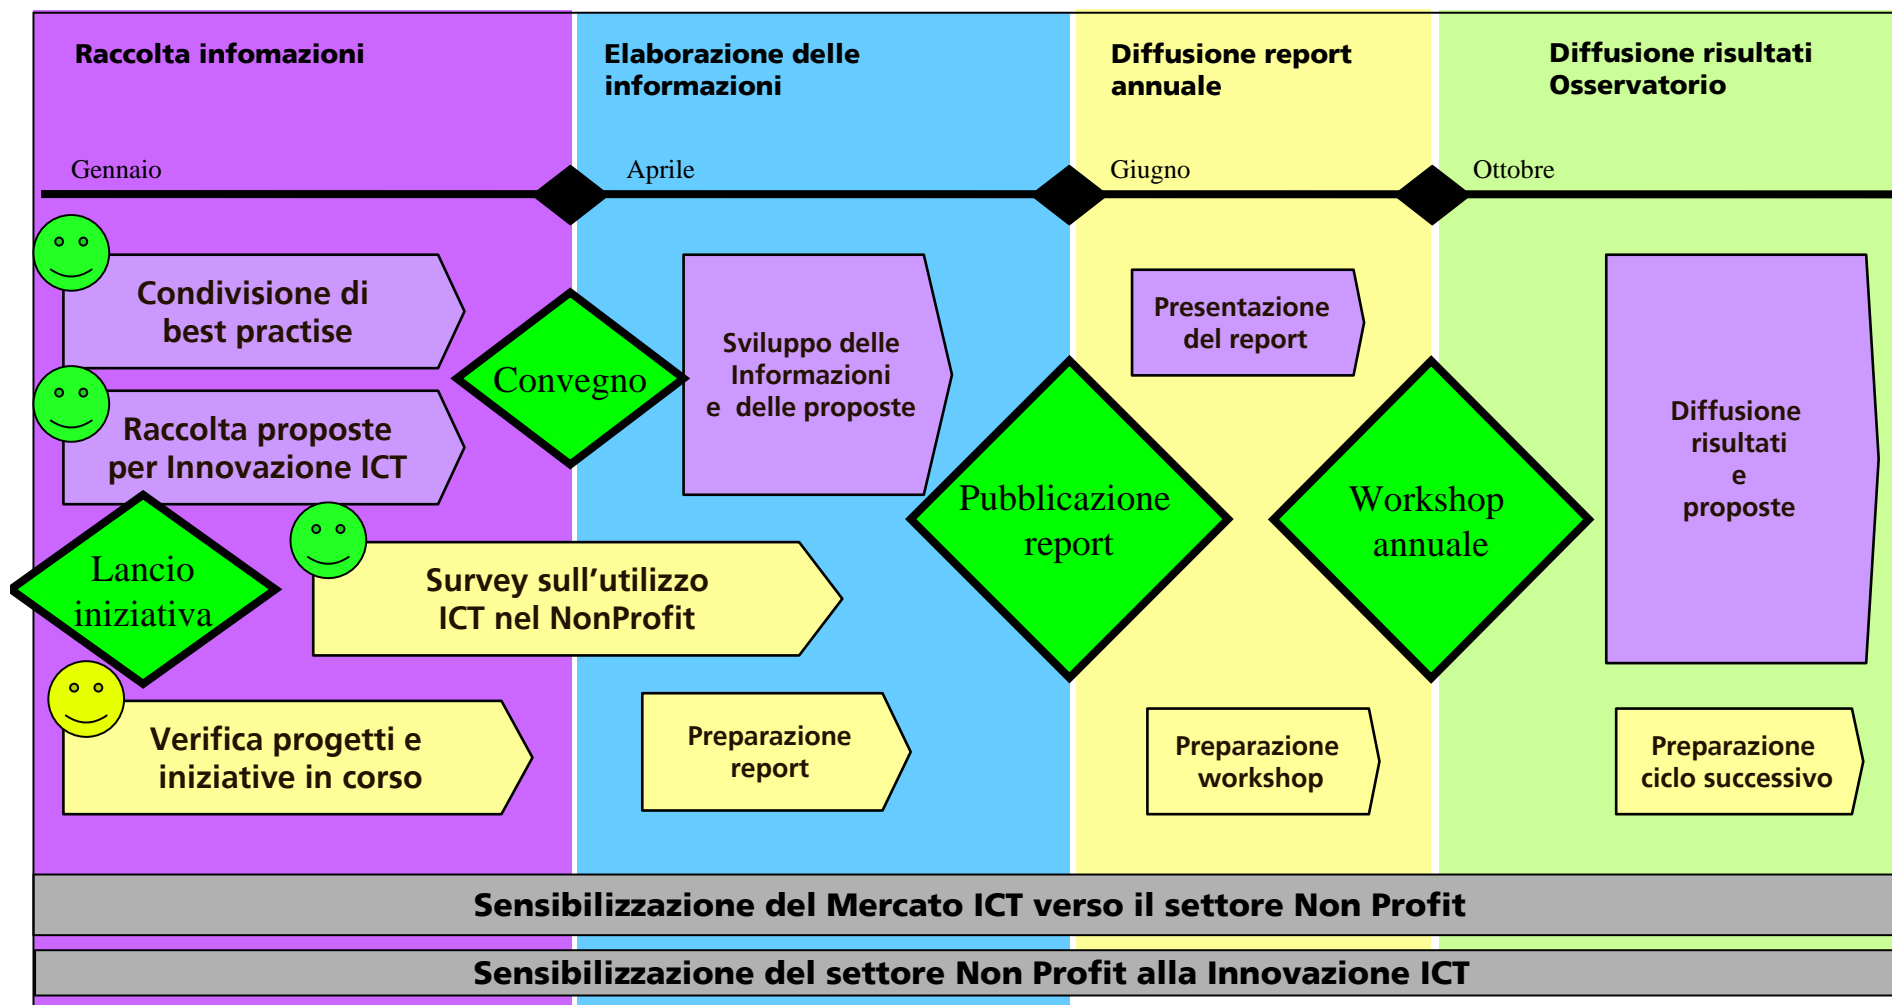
Raccolta infomazioni

Elaborazione delle informazioni

Diffusione report annuale

Diffusione risultati Osservatorio

Gennaio

Aprile

Giugno

Ottobre

Condivisione di best practise

Convegno

Sviluppo delle Informazioni e delle proposte

Presentazione del report

Diffusione risultati e proposte

Raccolta proposte per Innovazione ICT

Pubblicazione report

Workshop annuale

Lancio iniziativa

Survey sull'utilizzo ICT nel NonProfit

Verifica progetti e iniziative in corso

Preparazione report

Preparazione workshop

Preparazione ciclo successivo

Sensibilizzazione del Mercato ICT verso il settore Non Profit

Sensibilizzazione del settore Non Profit alla Innovazione ICT